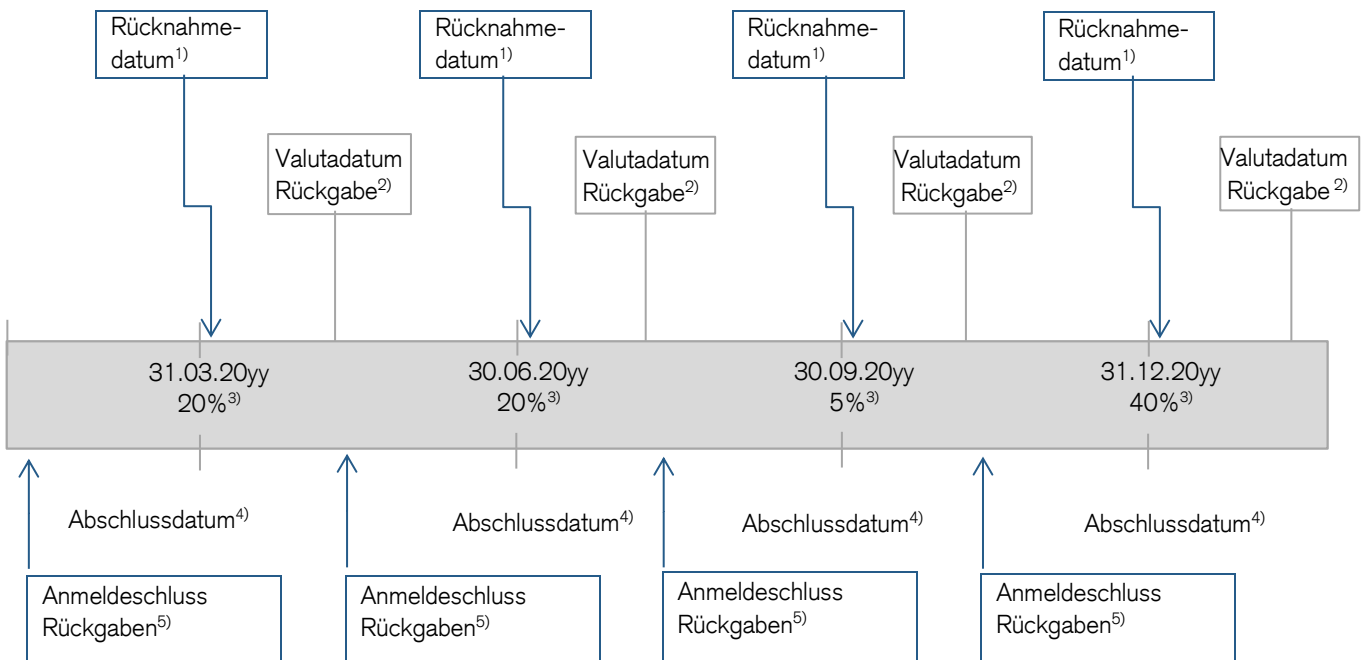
Rücknahmedatum$^{1)}$

Rücknahmedatum$^{1)}$

Rücknahmedatum$^{1)}$

Rücknahmedatum$^{1)}$

Valutadatum Rückgabe$^{2)}$

Valutadatum Rückgabe$^{2)}$

Valutadatum Rückgabe$^{2)}$

Valutadatum Rückgabe$^{2)}$

31.03.20yy
20%$^{3)}$

30.06.20yy
20%$^{3)}$

30.09.20yy
5%$^{3)}$

31.12.20yy
40%$^{3)}$

Abschlussdatum$^{4)}$

Abschlussdatum$^{4)}$

Abschlussdatum$^{4)}$

Abschlussdatum$^{4)}$

Anmeldeschluss Rückgaben$^{5)}$

Anmeldeschluss Rückgaben$^{5)}$

Anmeldeschluss Rückgaben$^{5)}$

Anmeldeschluss Rückgaben$^{5)}$